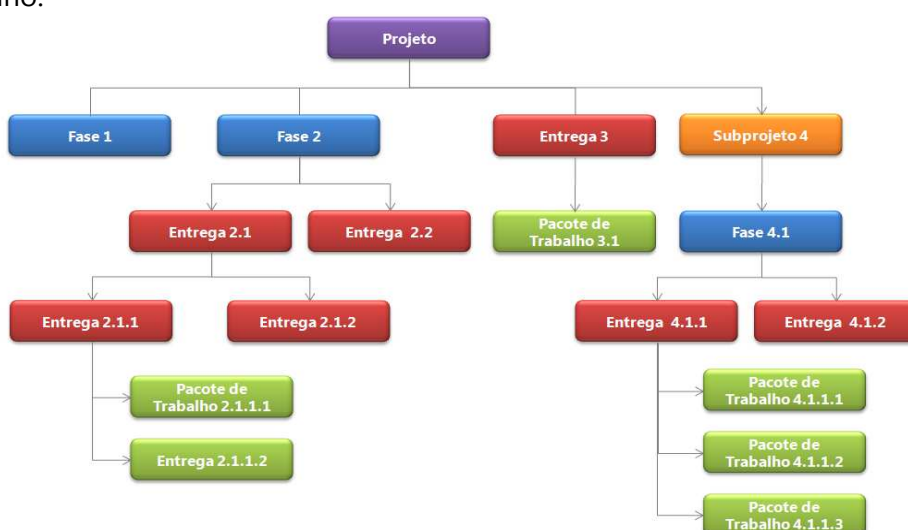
lho.

Projeto

Fase 1

Fase 2

Entrega 3

Subprojeto 4

Entrega 2.1

Entrega 2.2

Pacote de Trabalho 3.1

Fase 4.1

Entrega 2.1.1

Entrega 2.1.2

Entrega 4.1.1

Entrega 4.1.2

Pacote de Trabalho 2.1.1.1

Entrega 2.1.1.2

Pacote de Trabalho 4.1.1.1

Pacote de Trabalho 4.1.1.2

Pacote de Trabalho 4.1.1.3